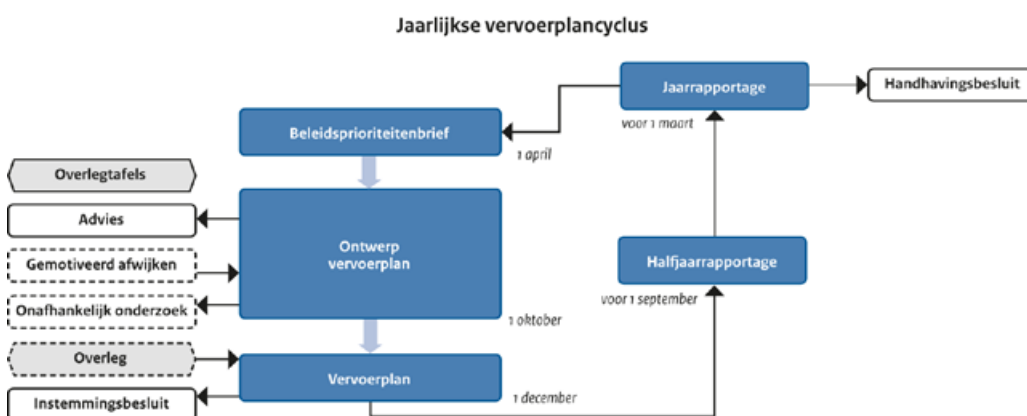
Jaarlijkse vervoerplancyclus

Jaarrapportage

Handhavingsbesluit

voor 1 maart

Beleidsprioriteitenbrief

1 april

Overlegtafels

Advies

Ontwerp vervoerplan

Gemotiveerd afwijken

Halfjaarrapportage

voor 1 september

Onafhankelijk onderzoek

1 oktober

Overleg

Vervoerplan

1 december

Instemmingsbesluit